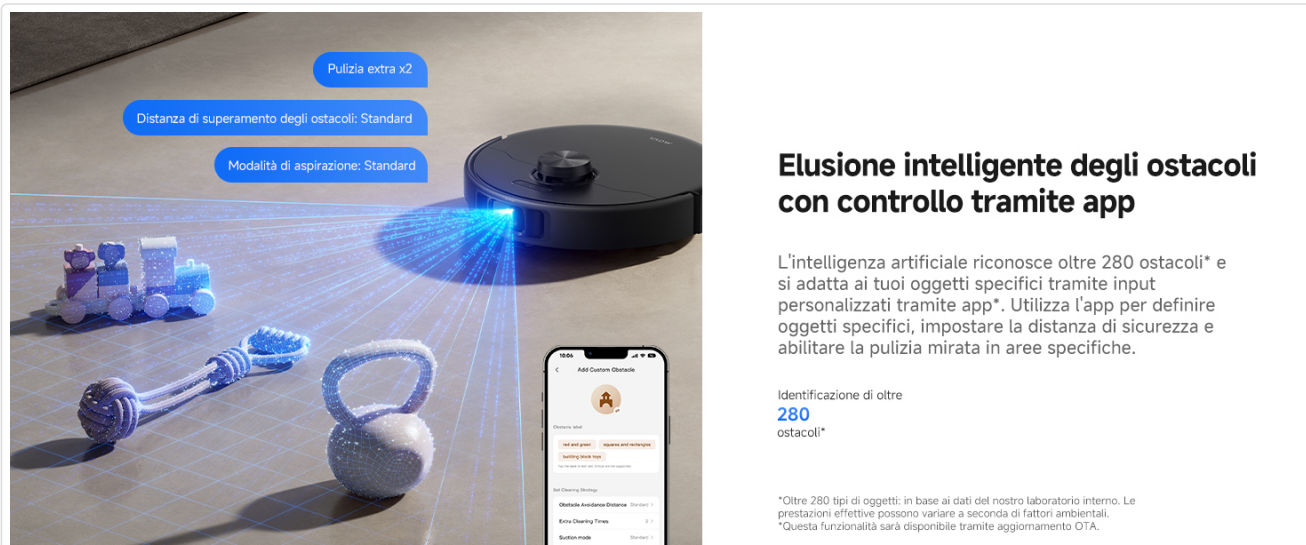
Pulizia extra x2

Distanza di superamento degli ostacoli: Standard

Modalità di aspirazione: Standard

10:06

Add Custom Obstacle

Obstacle label

red and green

squares and rectangles

building block toys

Set Cleaning Strategy

Obstacle Avoidance Distance Standard

Extra Cleaning Times 2

Suction mode Standard

Elusione intelligente degli ostacoli con controllo tramite app

L'intelligenza artificiale riconosce oltre 280 ostacoli* e si adatta ai tuoi oggetti specifici tramite input personalizzati tramite app*. Utilizza l'app per definire oggetti specifici, impostare la distanza di sicurezza e abilitare la pulizia mirata in aree specifiche.

Identificazione di oltre
280
ostacoli*

*Oltre 280 tipi di oggetti: in base ai dati del nostro laboratorio interno. Le prestazioni effettive possono variare a seconda di fattori ambientali.
*Questa funzionalità sarà disponibile tramite aggiornamento OTA.